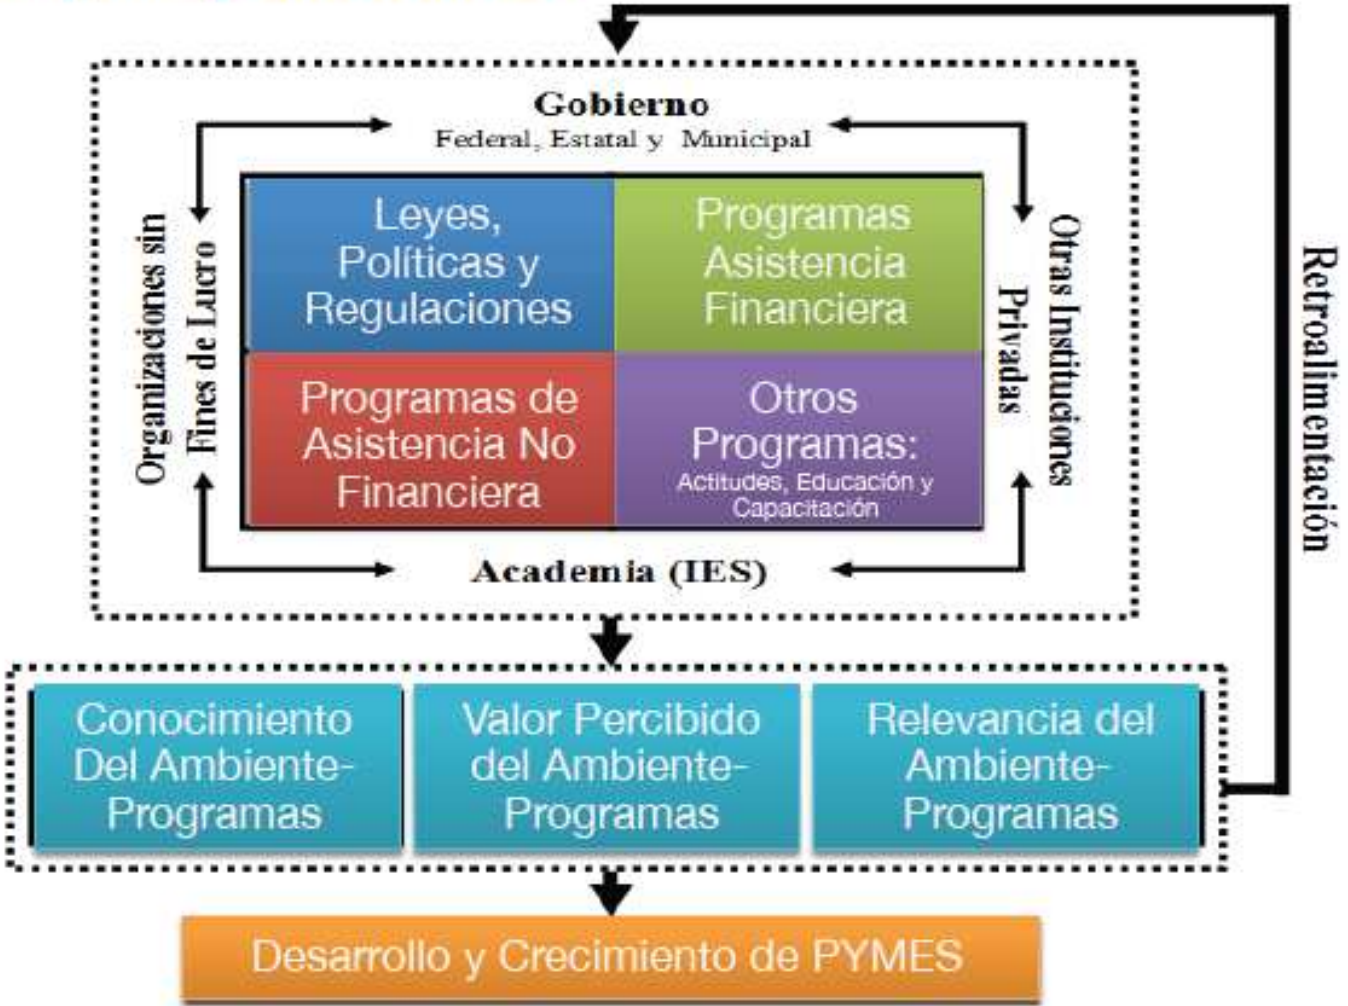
Gobierno
Federal, Estatal y Municipal

Organizaciones sin Fines de Lucro

Leyes, Políticas y Regulaciones

Programas Asistencia Financiera

Programas de Asistencia No Financiera

Otros Programas: Actitudes, Educación y Capacitación

Otras Instituciones Privadas

Retroalimentación

Academia (IES)

Conocimiento Del Ambiente-Programas

Valor Percibido del Ambiente-Programas

Relevancia del Ambiente-Programas

Desarrollo y Crecimiento de PYMES